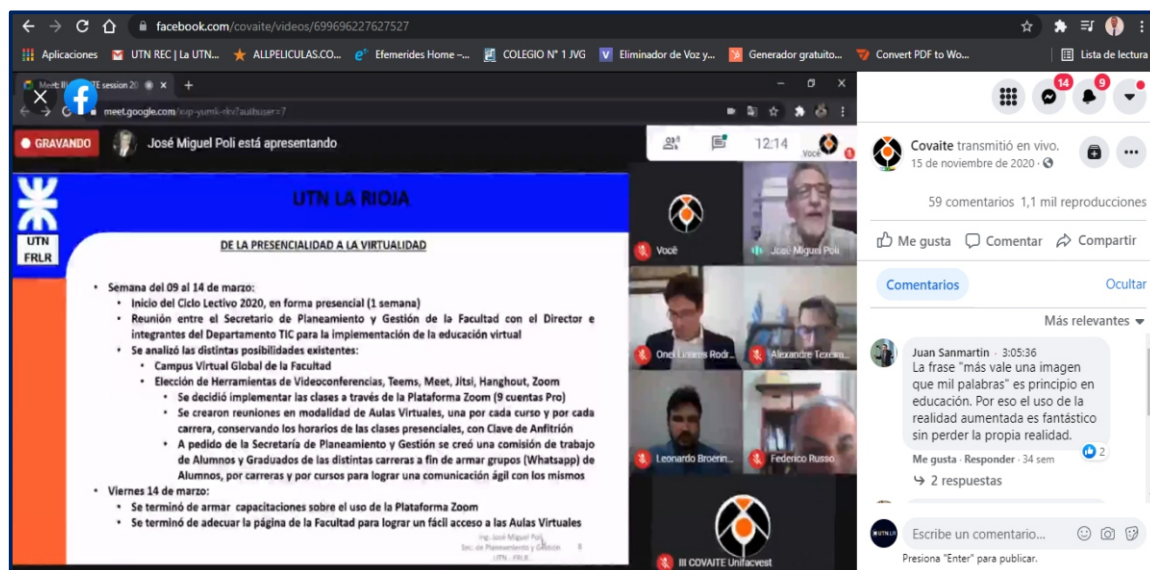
facebook.com/covaite/videos/699696227627527

Aplicaciones UTN REC | La UTN... ALLPELICULAS.CO... Efemerides Home -... COLEGIO N° 1 JVG Eliminador de Voz y... Generador gratuito... Convert PDF to Wo... Lista de lectura

meet.google.com

GRAVANDO José Miguel Poli está apresentando

12:14

UTN FRLR

UTN LA RIOJA

DE LA PRESENCIALIDAD A LA VIRTUALIDAD

• Semana del 09 al 14 de marzo:
• Inicio del Ciclo Lectivo 2020, en forma presencial (1 semana)
• Reunión entre el Secretario de Planeamiento y Gestión de la Facultad con el Director e integrantes del Departamento TIC para la implementación de la educación virtual
• Se analizó las distintas posibilidades existentes:
• Campus Virtual Global de la Facultad
• Elección de Herramientas de Videoconferencias, Teems, Meet, Jitsi, Hanghout, Zoom
• Se decidió implementar las clases a través de la Plataforma Zoom (9 cuentas Pro)
• Se crearon reuniones en modalidad de Aulas Virtuales, una por cada curso y por cada carrera, conservando los horarios de las clases presenciales, con Clave de Anfitrión
• A pedido de la Secretaría de Planeamiento y Gestión se creó una comisión de trabajo de Alumnos y Graduados de las distintas carreras a fin de armar grupos (Whatsapp) de Alumnos, por carreras y por cursos para lograr una comunicación ágil con los mismos
• Viernes 14 de marzo:
• Se terminó de armar capacitaciones sobre el uso de la Plataforma Zoom
• Se terminó de adecuar la página de la Facultad para lograr un fácil acceso a las Aulas Virtuales

Ing. José Miguel Poli
Sec. de Planeamiento y Gestión
UTN - FRLR

Você
José Miguel Poli
Onel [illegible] Rodr...
Alexandre Texeira...
Leonardo Broerin...
Federico Russo
III COVAITE Unifacvest

Covaite transmitió en vivo.
15 de noviembre de 2020

59 comentarios 1,1 mil reproducciones

Me gusta Comentar Compartir

Comentarios Ocultar

Más relevantes

Juan Sanmartin 3:05:36
La frase "más vale una imagen que mil palabras" es principio en educación. Por eso el uso de la realidad aumentada es fantástico sin perder la propia realidad.

Me gusta · Responder · 34 sem 2

2 respuestas

Escribe un comentario...
Presiona "Enter" para publicar.